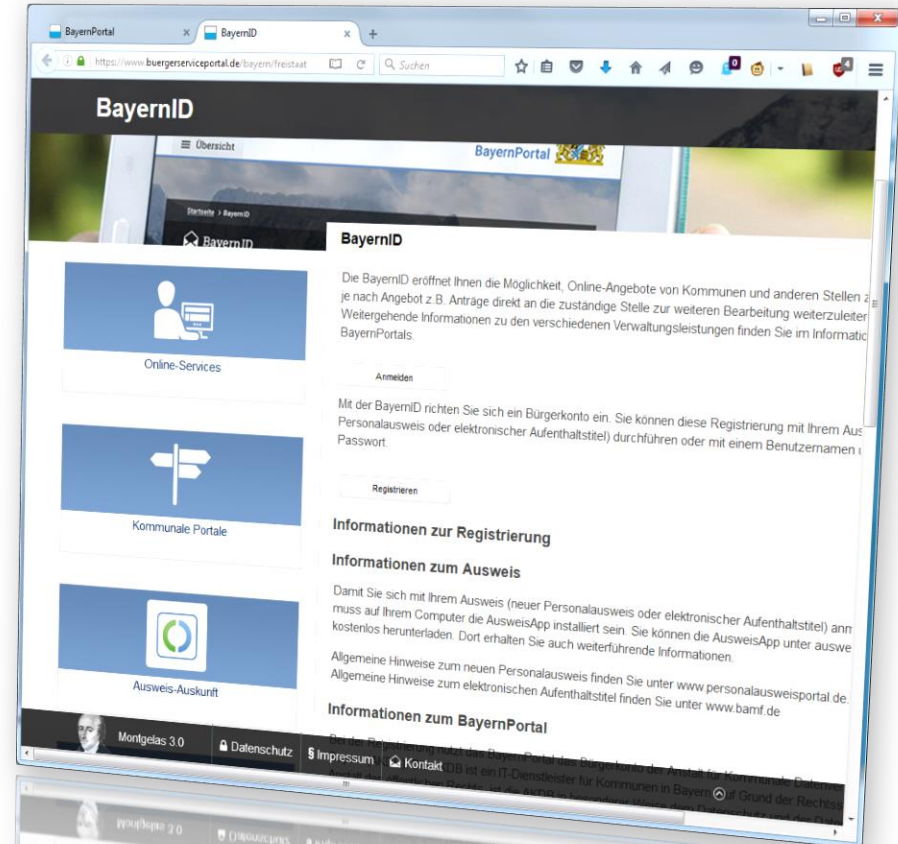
BayernPortal × BayernID × +

https://www.buergerserviceportal.de/bayern/freistaat

Suchen

BayernID

Übersicht

BayernPortal

Startseite > BayernID

BayernID

Online-Services

Kommunale Portale

Ausweis-Auskunft

BayernID

Die BayernID eröffnet Ihnen die Möglichkeit, Online-Angebote von Kommunen und anderen Stellen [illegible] je nach Angebot z.B. Anträge direkt an die zuständige Stelle zur weiteren Bearbeitung weiterzuleiten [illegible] Weitergehende Informationen zu den verschiedenen Verwaltungsleistungen finden Sie im Informatio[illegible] BayernPortals.

Anmelden

Mit der BayernID richten Sie sich ein Bürgerkonto ein. Sie können diese Registrierung mit Ihrem Aus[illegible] Personalausweis oder elektronischer Aufenthaltstitel) durchführen oder mit einem Benutzernamen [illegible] Passwort.

Registrieren

Informationen zur Registrierung

Informationen zum Ausweis

Damit Sie sich mit Ihrem Ausweis (neuer Personalausweis oder elektronischer Aufenthaltstitel) anm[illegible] muss auf Ihrem Computer die AusweisApp installiert sein. Sie können die AusweisApp unter auswe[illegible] kostenlos herunterladen. Dort erhalten Sie auch weiterführende Informationen.

Allgemeine Hinweise zum neuen Personalausweis finden Sie unter www.personalausweisportal.de. Allgemeine Hinweise zum elektronischen Aufenthaltstitel finden Sie unter www.bamf.de

Informationen zum BayernPortal

Bei der Registrierung nutzt das BayernPortal das Bürgerkonto der Anstalt für Kommunale Datenve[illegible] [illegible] AKDB ist ein IT-Dienstleister für Kommunen in Bayern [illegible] auf Grund der Rechtss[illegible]

Montgelas 3.0

Datenschutz

Impressum

Kontakt